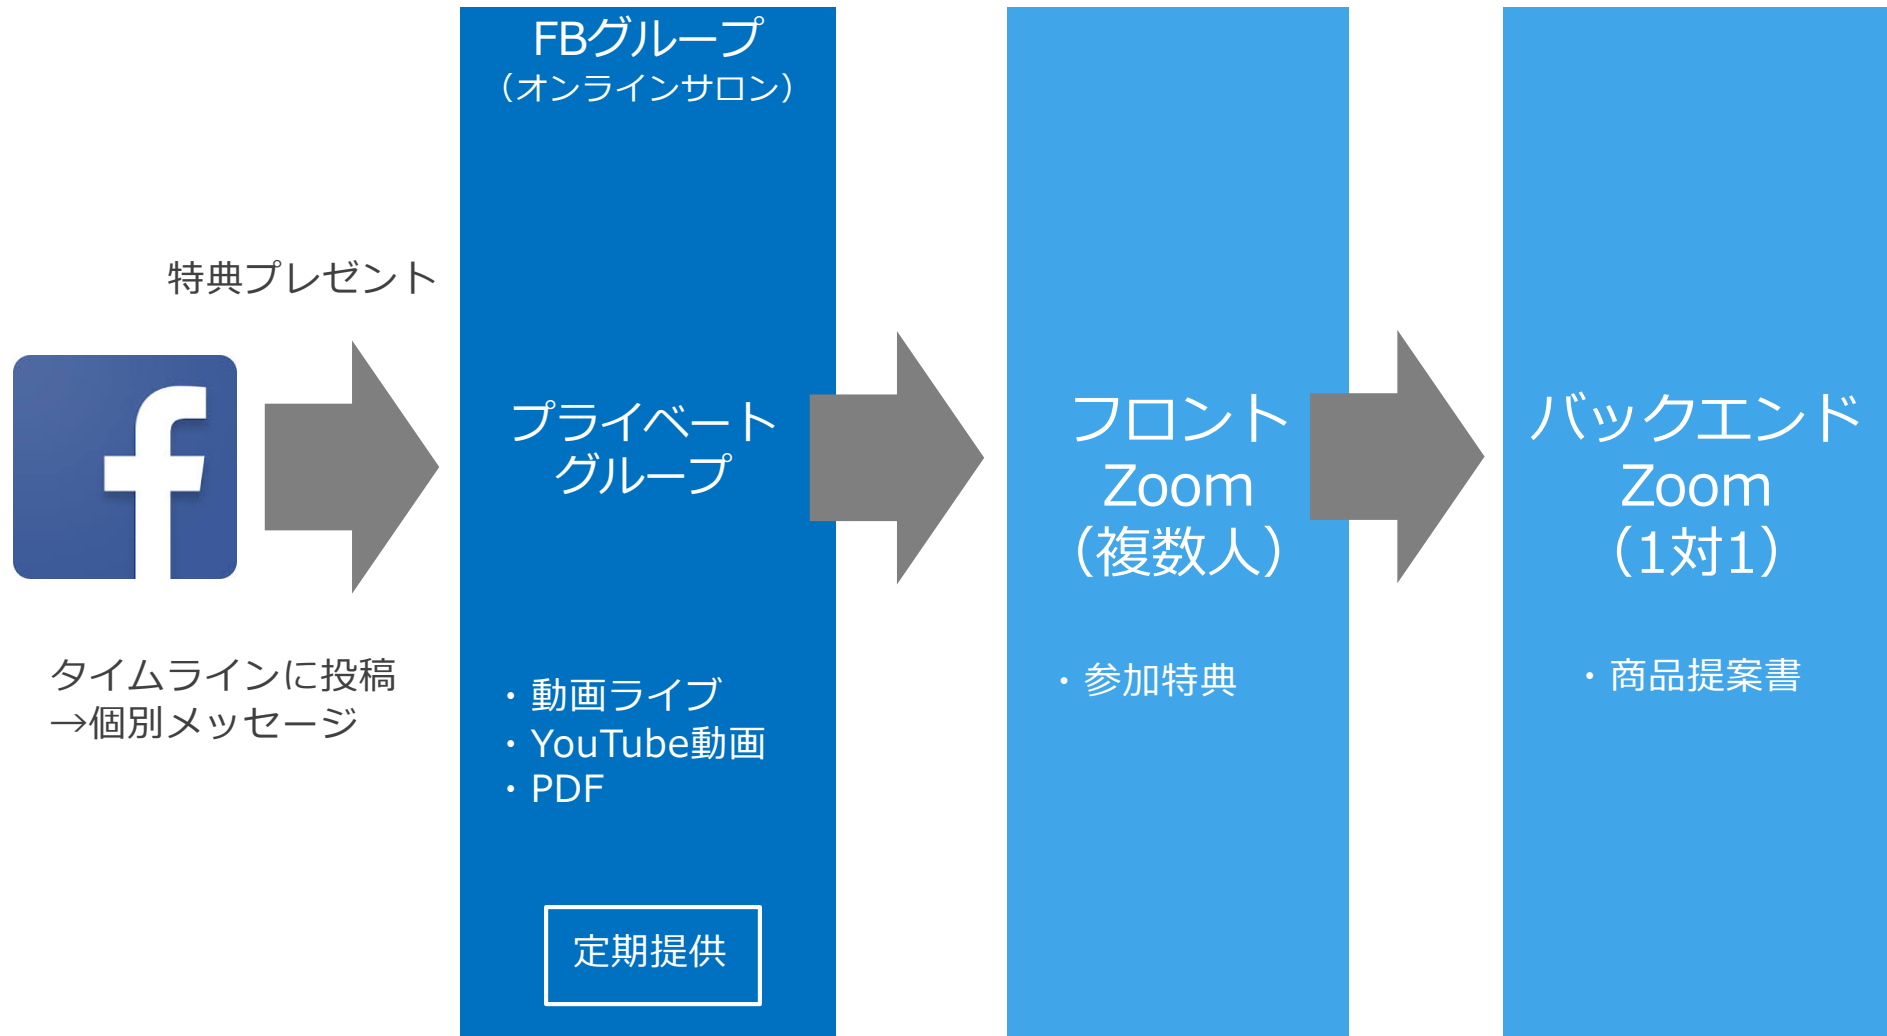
特典プレゼント

f

タイムラインに投稿
→個別メッセージ

FBグループ
（オンラインサロン）

プライベート
グループ

・動画ライブ
・YouTube動画
・PDF

定期提供

フロント
Zoom
（複数人）

・参加特典

バックエンド
Zoom
（1対1）

・商品提案書